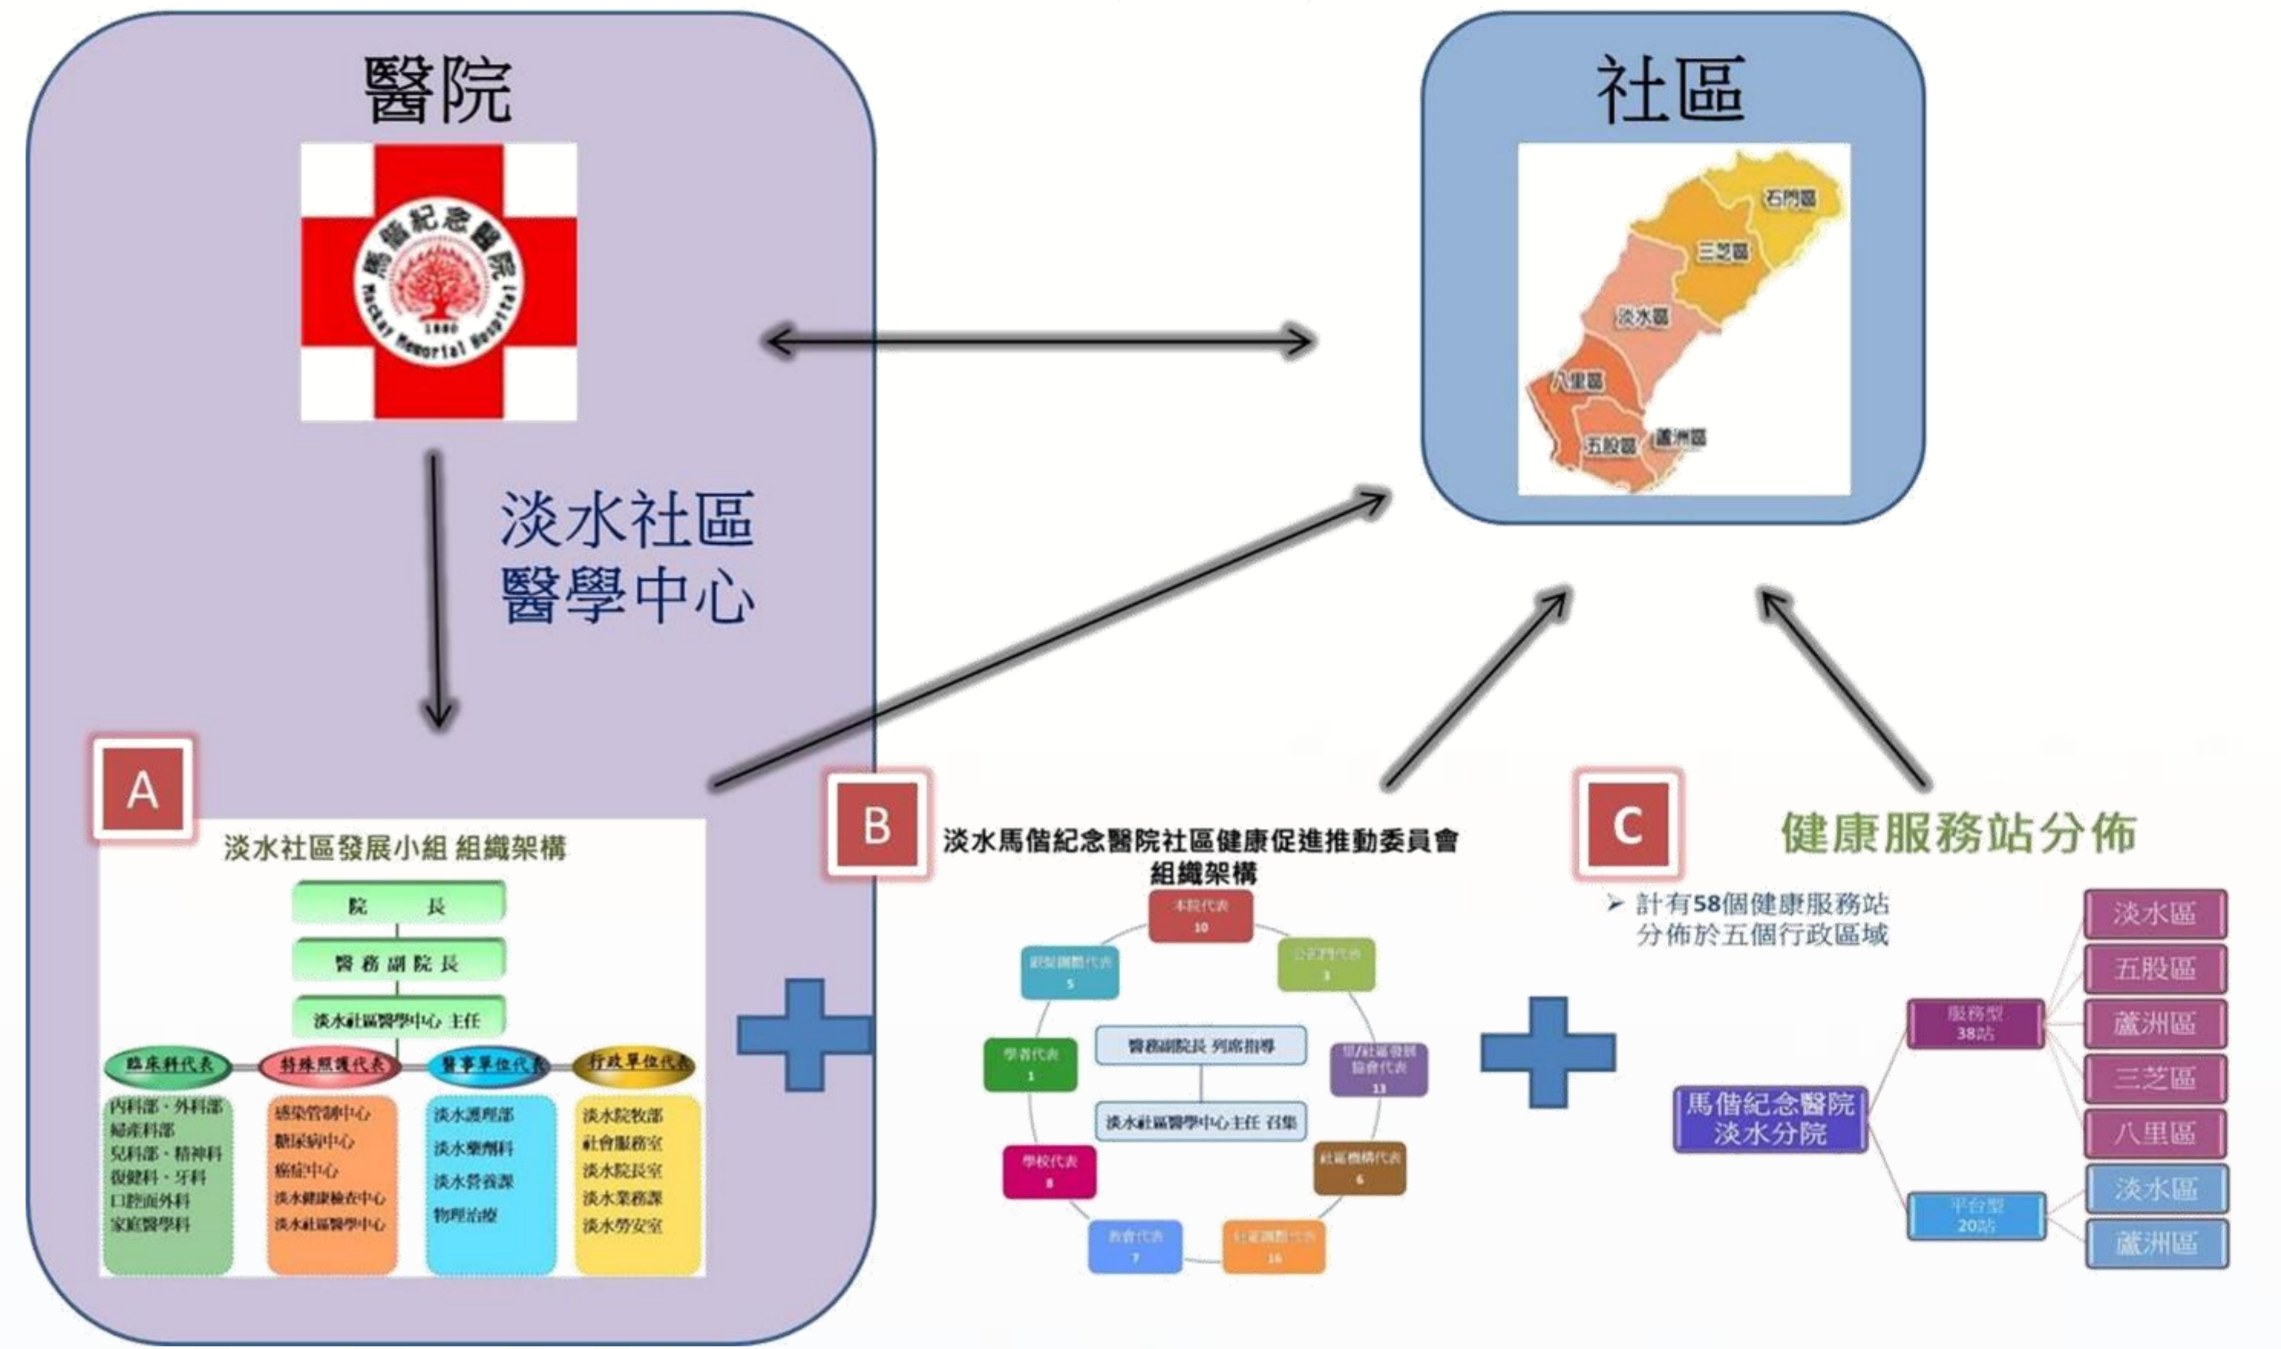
醫院

馬偕紀念醫院
Mackay Memorial Hospital
1880

社區

石門區
三芝區
淡水區
八里區
五股區
蘆洲區

淡水社區
醫學中心

A

淡水社區發展小組 組織架構

院長
醫務副院長
淡水社區醫學中心 主任

臨床科代表
特殊照護代表
醫事單位代表
行政單位代表

內科部、外科部
婦產科部
兒科部、精神科
復健科、牙科
口腔顏面外科
家庭醫學科

感染管制中心
糖尿病中心
癌症中心
淡水健康檢查中心
淡水社區醫學中心

淡水護理部
淡水藥劑科
淡水營養課
物理治療

淡水院牧部
社會服務室
淡水院長室
淡水業務課
淡水勞安室

B

淡水馬偕紀念醫院社區健康促進推動委員會組織架構

本院代表
10
公部門代表
3
里/社區發展協會代表
13
社區機構代表
6
社區團體代表
16
教會代表
7
學校代表
8
學者代表
1
新聞團體代表
5

醫務副院長 列席指導
淡水社區醫學中心主任 召集

C

健康服務站分佈

➢ 計有58個健康服務站分佈於五個行政區域

馬偕紀念醫院
淡水分院

服務型
38站

平台型
20站

淡水區
五股區
蘆洲區
三芝區
八里區
淡水區
蘆洲區